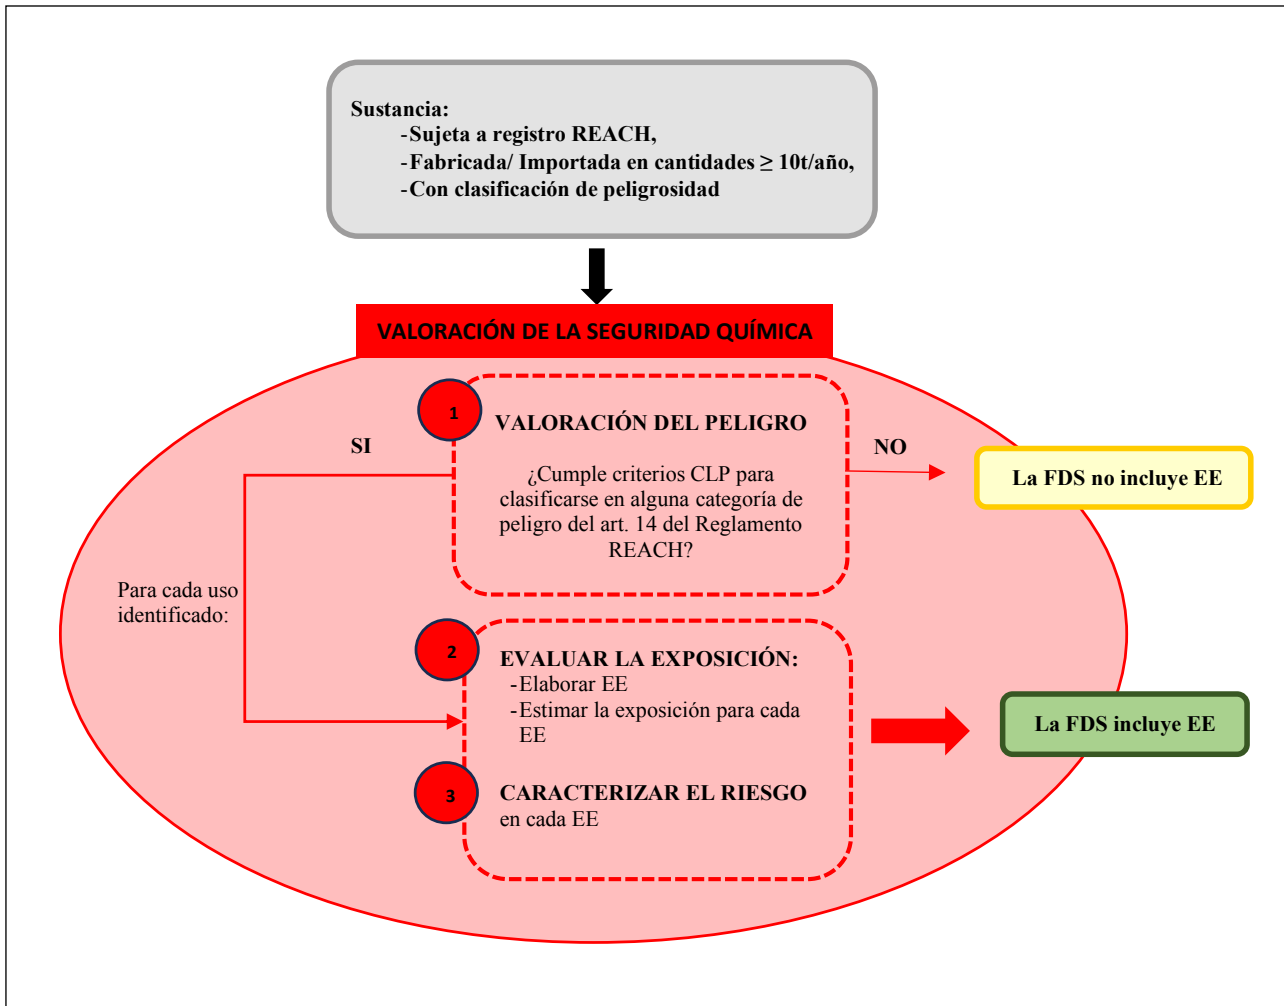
Sustancia:
-Sujeta a registro REACH,
-Fabricada/ Importada en cantidades ≥ 10t/año,
-Con clasificación de peligrosidad

VALORACIÓN DE LA SEGURIDAD QUÍMICA

1

VALORACIÓN DEL PELIGRO

SI

NO

¿Cumple criterios CLP para clasificarse en alguna categoría de peligro del art. 14 del Reglamento REACH?

La FDS no incluye EE

Para cada uso identificado:

2

EVALUAR LA EXPOSICIÓN:
-Elaborar EE
-Estimar la exposición para cada EE

La FDS incluye EE

3

CARACTERIZAR EL RIESGO en cada EE